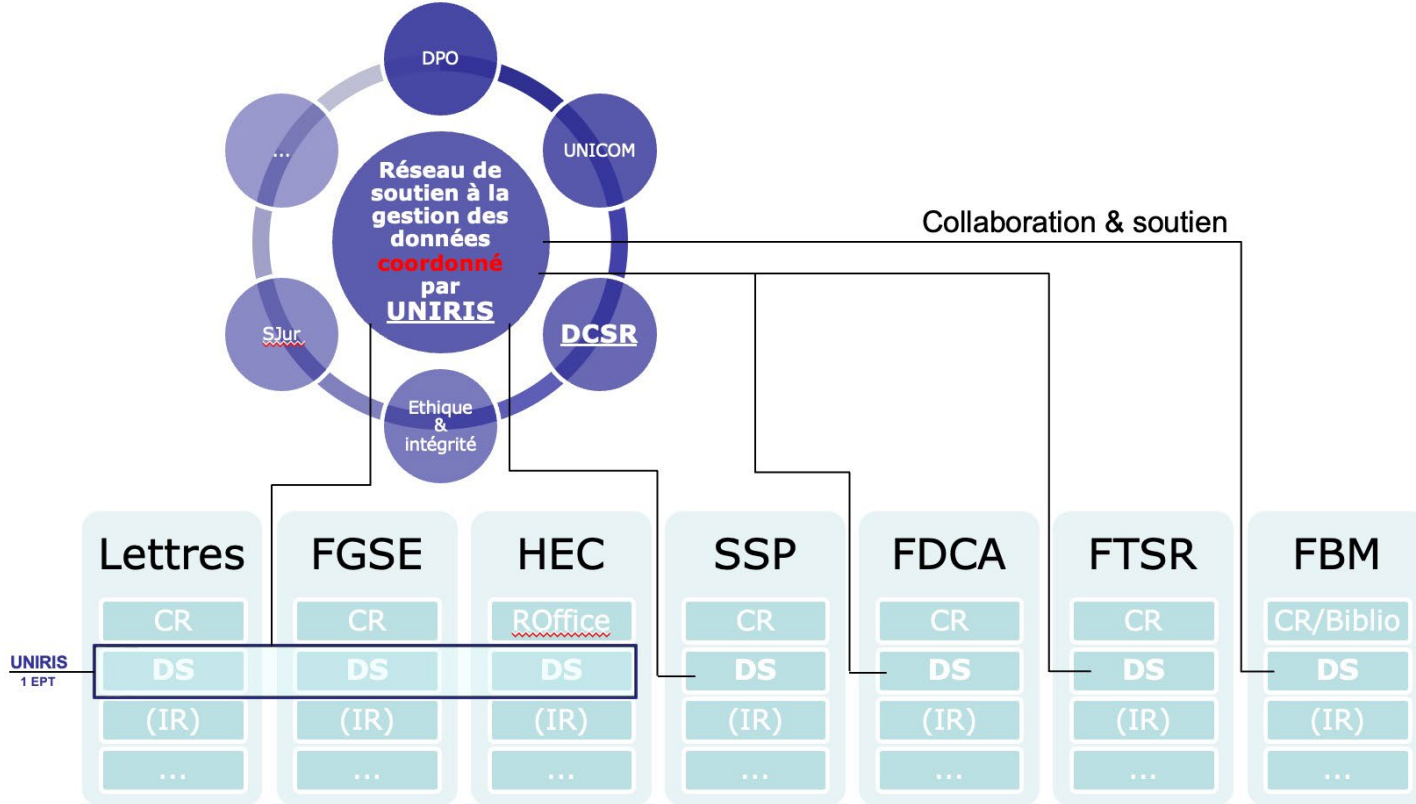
DPO

UNICOM

...

Réseau de soutien à la gestion des données coordonné par UNIRIS

SJur

DCSR

Ethique & intégrité

Collaboration & soutien

| Lettres | FGSE | HEC | SSP | FDCA | FTSR | FBM |
|---|---|---|---|---|---|---|
| CR | CR | ROffice | CR | CR | CR | CR/Biblio |
| DS | DS | DS | DS | DS | DS | DS |
| (IR) | (IR) | (IR) | (IR) | (IR) | (IR) | (IR) |
| ... | ... | ... | ... | ... | ... | ... |

UNIRIS
1 EPT